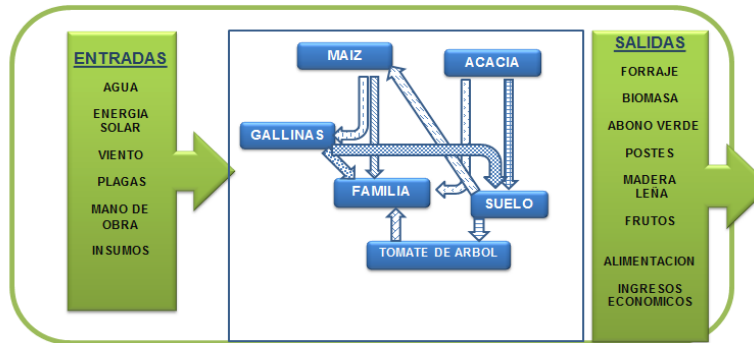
ENTRADAS

AGUA

ENERGIA SOLAR

VIENTO

PLAGAS

MANO DE OBRA

INSUMOS

MAIZ

ACACIA

GALLINAS

FAMILIA

SUELO

TOMATE DE ARBOL

SALIDAS

FORRAJE

BIOMASA

ABONO VERDE

POSTES

MADERA LEÑA

FRUTOS

ALIMENTACION

INGRESOS ECONOMICOS